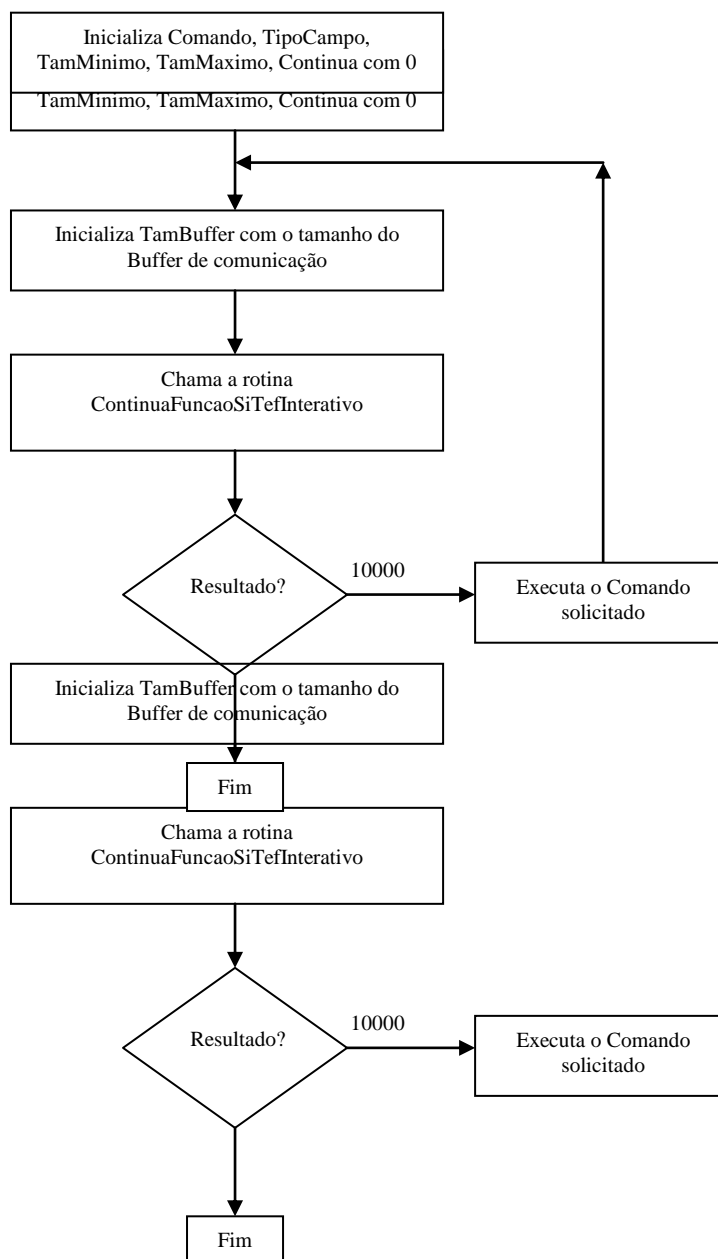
Inicializa Comando, TipoCampo, TamMinimo, TamMaximo, Continua com 0

TamMinimo, TamMaximo, Continua com 0

Inicializa TamBuffer com o tamanho do Buffer de comunicação

Chama a rotina ContinuaFuncaoSiTefInterativo

Resultado?

10000

Executa o Comando solicitado

Inicializa TamBuffer com o tamanho do Buffer de comunicação

Fim

Chama a rotina ContinuaFuncaoSiTefInterativo

Resultado?

10000

Executa o Comando solicitado

Fim